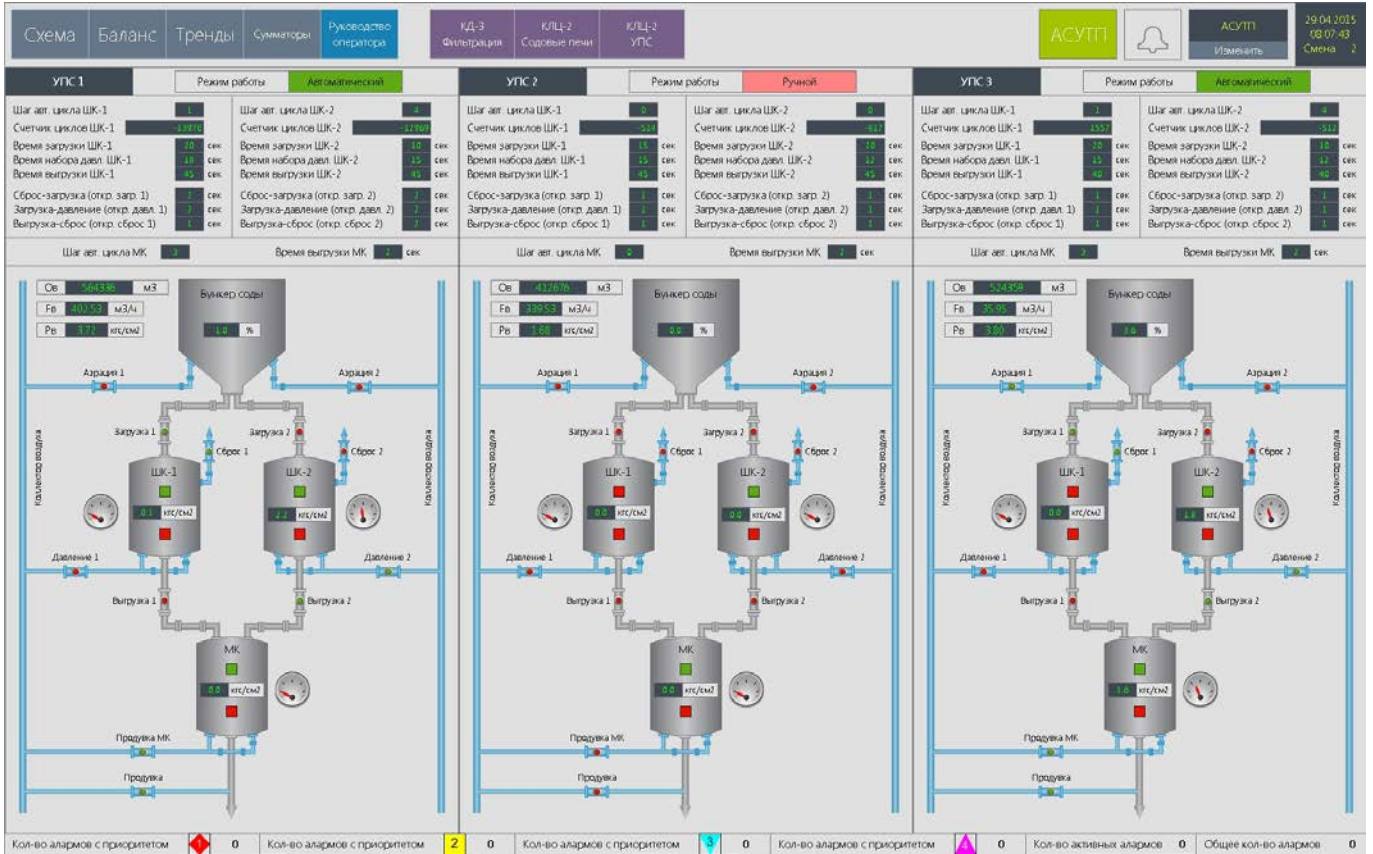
Схема | Баланс | Тренды | Сумматоры | Руководство оператора | КД-3 Фильтрация | КЛЦ-2 Содовые печи | КЛЦ-2 УПС | АСУТП | АСУТП Изменить | 29.04.2015 08:07:43 Смена 2

УПС 1 Режим работы Автоматический

Шаг авт. цикла ШК-1 1
Счетчик циклов ШК-1 -13876
Время загрузки ШК-1 20 сек
Время набора давл. ШК-1 10 сек
Время выгрузки ШК-1 45 сек
Сброс-загрузка (откр. загр. 1) 2 сек
Загрузка-давление (откр. давл. 1) 3 сек
Выгрузка-сброс (откр. сброс 1) 1 сек

Шаг авт. цикла ШК-2 4
Счетчик циклов ШК-2 -12969
Время загрузки ШК-2 10 сек
Время набора давл. ШК-2 15 сек
Время выгрузки ШК-2 45 сек
Сброс-загрузка (откр. загр. 2) 2 сек
Загрузка-давление (откр. давл. 2) 2 сек
Выгрузка-сброс (откр. сброс 2) 1 сек

Шаг авт. цикла МК 3 Время выгрузки МК 2 сек

Qв 564336 м3
Fв 402.53 м3/ч
Pв 3.72 кгс/см2
Бункер соды 1.0 %
Аэрация 1 Аэрация 2
Коллектор воздуха Коллектор воздуха
Загрузка 1 Загрузка 2 Сброс 1 Сброс 2
ШК-1 0.1 кгс/см2 ШК-2 2.2 кгс/см2
Давление 1 Давление 2
Выгрузка 1 Выгрузка 2
МК 0.0 кгс/см2
Продувка МК
Продувка

УПС 2 Режим работы Ручной

Шаг авт. цикла ШК-1 0
Счетчик циклов ШК-1 -514
Время загрузки ШК-1 15 сек
Время набора давл. ШК-1 15 сек
Время выгрузки ШК-1 45 сек
Сброс-загрузка (откр. загр. 1) 1 сек
Загрузка-давление (откр. давл. 1) 1 сек
Выгрузка-сброс (откр. сброс 1) 1 сек

Шаг авт. цикла ШК-2 0
Счетчик циклов ШК-2 -617
Время загрузки ШК-2 10 сек
Время набора давл. ШК-2 12 сек
Время выгрузки ШК-2 45 сек
Сброс-загрузка (откр. загр. 2) 1 сек
Загрузка-давление (откр. давл. 2) 1 сек
Выгрузка-сброс (откр. сброс 2) 1 сек

Шаг авт. цикла МК 0 Время выгрузки МК 2 сек

Qв 412676 м3
Fв 339.53 м3/ч
Pв 3.68 кгс/см2
Бункер соды 0.0 %
Аэрация 1 Аэрация 2
Коллектор воздуха Коллектор воздуха
Загрузка 1 Загрузка 2 Сброс 1 Сброс 2
ШК-1 0.0 кгс/см2 ШК-2 0.0 кгс/см2
Давление 1 Давление 2
Выгрузка 1 Выгрузка 2
МК 0.0 кгс/см2
Продувка МК
Продувка

УПС 3 Режим работы Автоматический

Шаг авт. цикла ШК-1 1
Счетчик циклов ШК-1 1557
Время загрузки ШК-1 20 сек
Время набора давл. ШК-1 15 сек
Время выгрузки ШК-1 40 сек
Сброс-загрузка (откр. загр. 1) 1 сек
Загрузка-давление (откр. давл. 1) 1 сек
Выгрузка-сброс (откр. сброс 1) 1 сек

Шаг авт. цикла ШК-2 4
Счетчик циклов ШК-2 -512
Время загрузки ШК-2 10 сек
Время набора давл. ШК-2 12 сек
Время выгрузки ШК-2 40 сек
Сброс-загрузка (откр. загр. 2) 1 сек
Загрузка-давление (откр. давл. 2) 1 сек
Выгрузка-сброс (откр. сброс 2) 1 сек

Шаг авт. цикла МК 3 Время выгрузки МК 2 сек

Qв 524359 м3
Fв 35.95 м3/ч
Pв 3.80 кгс/см2
Бункер соды 3.6 %
Аэрация 1 Аэрация 2
Коллектор воздуха Коллектор воздуха
Загрузка 1 Загрузка 2 Сброс 1 Сброс 2
ШК-1 0.0 кгс/см2 ШК-2 1.8 кгс/см2
Давление 1 Давление 2
Выгрузка 1 Выгрузка 2
МК 1.6 кгс/см2
Продувка МК
Продувка

Кол-во алармов с приоритетом 1 0 | Кол-во алармов с приоритетом 2 0 | Кол-во алармов с приоритетом 3 0 | Кол-во алармов с приоритетом 4 0 | Кол-во активных алармов 0 | Общее кол-во алармов 0